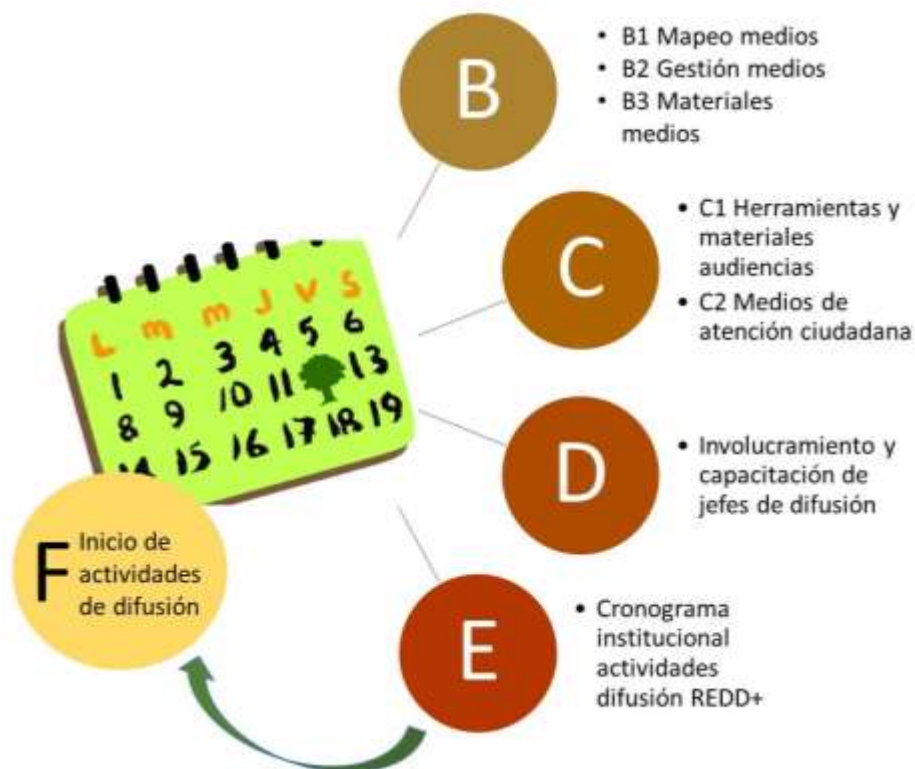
L m m J V S
1 2 3 4 5 6
13
8 9 10 11
19
17 18
14 15 16

B

• B1 Mapeo medios
• B2 Gestión medios
• B3 Materiales medios

C

• C1 Herramientas y materiales audiencias
• C2 Medios de atención ciudadana

D

• Involucramiento y capacitación de jefes de difusión

E

• Cronograma institucional actividades difusión REDD+

F

Inicio de actividades de difusión